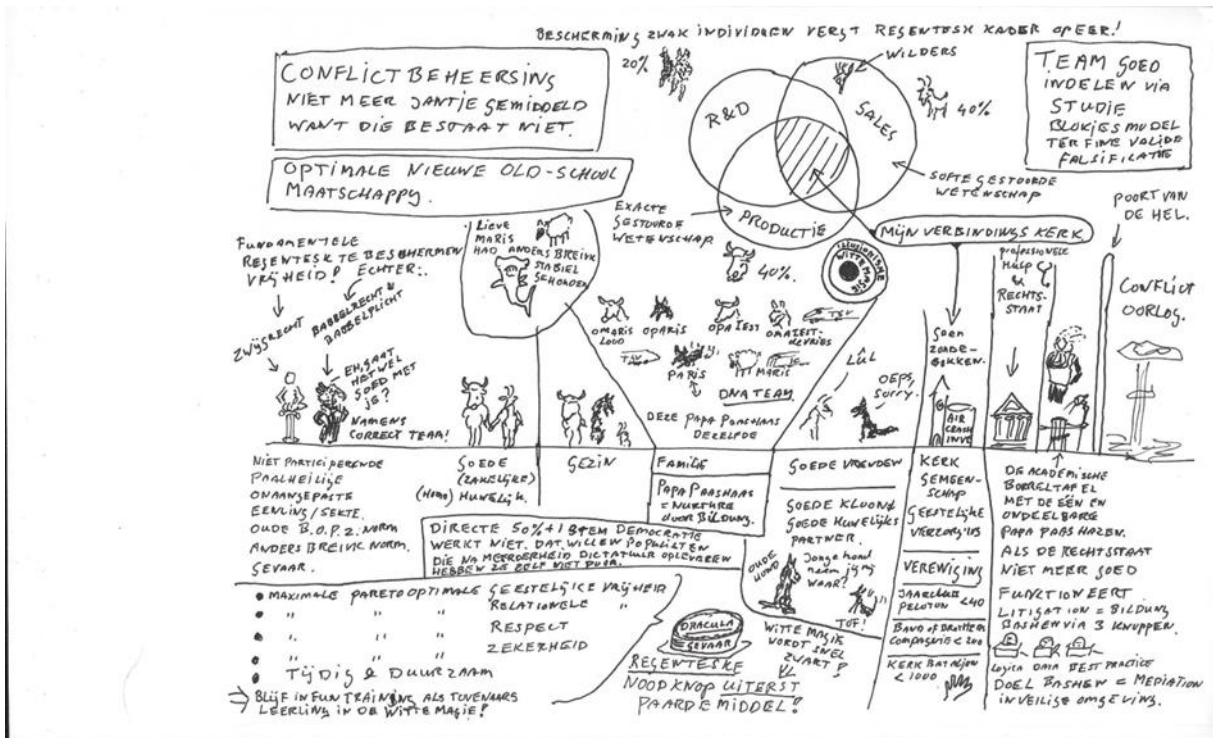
BESCHERMING ZWAK INDIVIDUEN VERGT REGENTESK KADER OF EER!

CONFLICTBEHEERSING
NIET MEER JANTJE GEMIDDELD
WANT DIE BESTAAT NIET.

TEAM GOED INDELEN VIA STUDIE BLOKJESMODEL TER FINE VALIDE FALSIFICATIE

20%

WILDERS

R&D

SALES

40%

OPTIMALE NIEUWE OLD-SCHOOL MAATSCHAPPIJ.

SOFTE GESTUURDE WETENSCHAP

EXACTE GESTUURDE WETENSCHAP

PRODUCTIE

MIJN VERBINDINGS KERK

POORT VAN DE HEL.

FUNDAMENTELE REGENTESK TE BESCHERMEN VRIJHEID! ECHTER:.

Lieve MARIS HAD ANDERS BREIVIK STABIEL SCHOONGEN

40%.

WITTE MAGIE

professionele Hulp & RECHTSSTAAT

CONFLICT OORLOG.

ZWIJGRECHT

BABBELRECHT = BABBELPLICHT

EH, GAAT HET WEL GOED MET JE?

NAMENS CORRECT TEAM!

OMARIS LOLO

OPARIS

OPA TEST

OMA ZEIT-DEVRIES

TAV

PARIS

MARIS

DNA TEAM

DEZE Papa Pancelaas DEZELFDE

LUL

OEPS, Sorry.

Goen ZANDE-BAKKEN.

AIR CRASH INVE

NIET PARTICIPERENDE PAALHEILIGE ONAANGEPASTE EENLING / SEKTE. OUDE B.O.P.Z. NORM ANDERS BREIVIK NORM. GEVAAR.

GOEDE (ZAKELIJKE) (HOMO) HUWELIJK.

GEZIN

FAMILIE

PAPA PAASHAAS = NURTURE door BILDUNG.

GOEDE VRIENDEN

GOEDE KLOONS GOEDE HUWELIJKS PARTNER.

KERK GEMEENSCHAP GEESTELIJKE VERZORGING

DE ACADEMISCHE BORRELTAFEL MET DE EEN EN ONDEELBARE PAPA PAAS HAZEN. ALS DE RECHTSSTAAT NIET MEER GOED FUNCTIONEERT LITIGATION = BILDUNG BASHEN VIA 3 KNUPPEN.

DIRECTE 50%+1 STEM DEMOCRATIE WERKT NIET. DAT WILLEN POPULISTEN DIE NA MEERDERHEID DICTATUUR OPLEVEREN HEBBEN ZE DOET NIET PUSA.

OUDE KLOON

Jonge hond neem jij waar?

TOF!

VERWEVINGEN

JAARCLUB PELOTON <40

BAND of BROTHERS COMPAGNIE < 200

KERK BATAJON < 1000

• MAXIMALE PARETOOPTIMALE GEESTELIJKE VRIJHEID
• " " " RELATIONELE "
• " " " RESPECT
• " " " ZEKERHEID
• TIJDIG & DUURZAAM
⇒ BLIJF IN FUN TRAINING ALS TOVENAARS LEERLING IN DE WITTE MAGIE!

DRACULA GEVAAR

WITTE MAGIE WORDT SNEL ZWART!

REGENTESKE NOODKNOP UITERST PAARDEMIDDEL!

Logica OMA BEST PRACTICE
DOEL BASHEN = MEDIATION IN VEILIGE OMGEVING.